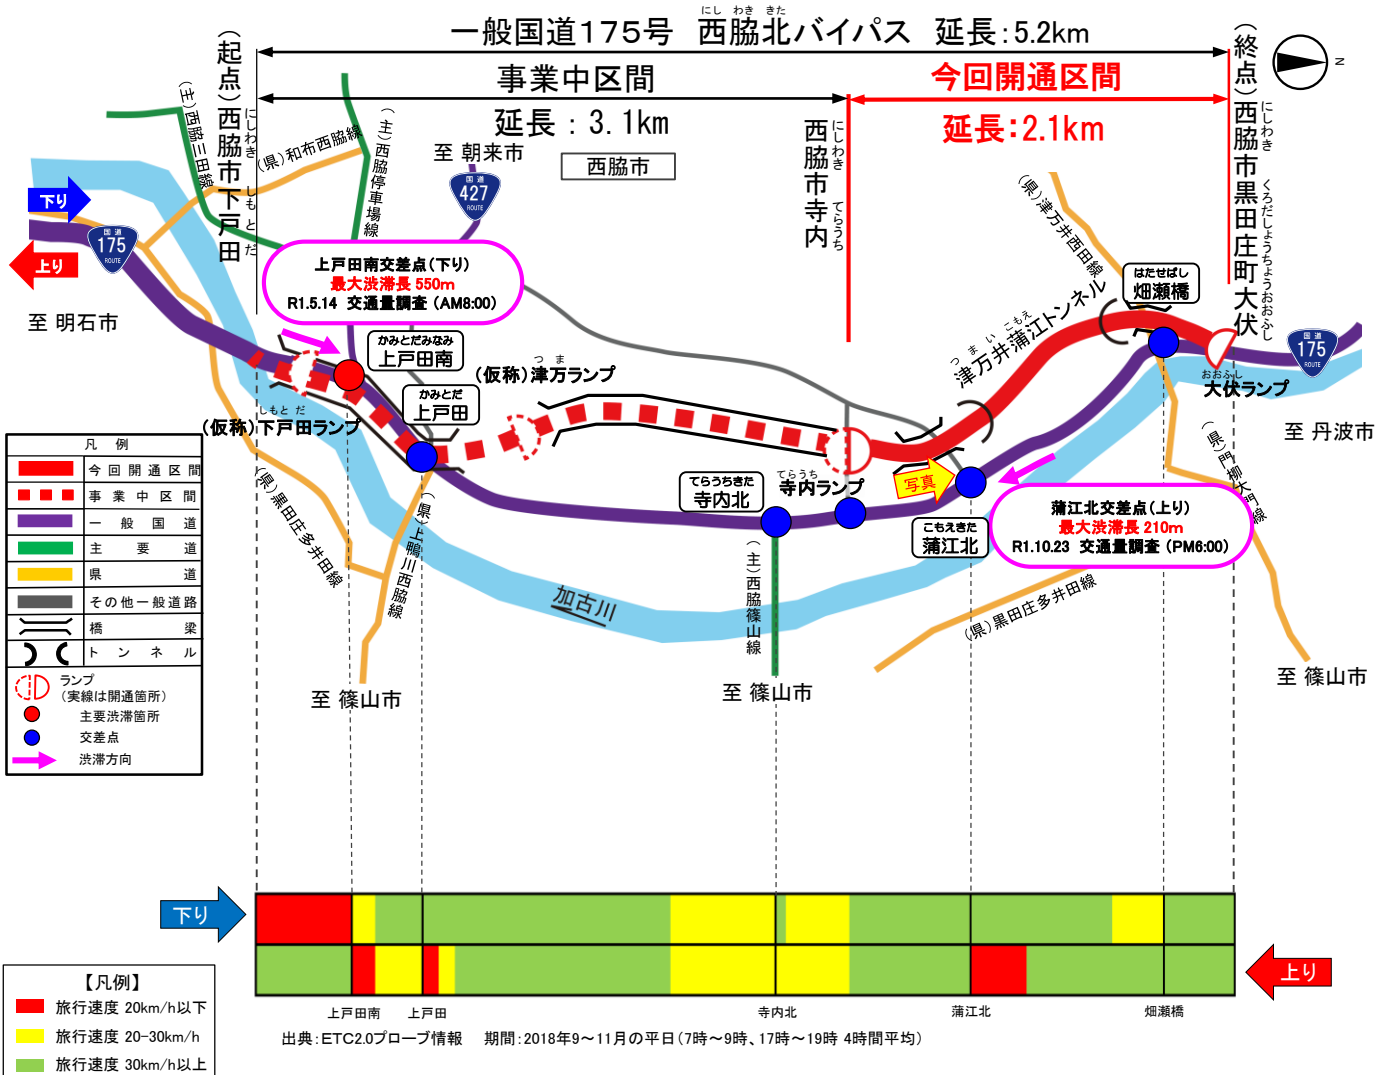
一般国道175号 西脇北バイパス 延長:5.2km

(起点)西脇市下戸田

(終点)西脇市黒田庄町大伏

事業中区間
延長:3.1km

今回開通区間
延長:2.1km

西脇市寺内

(主)西脇三田線
(県)和布西脇線
(主)西脇停車場線
至 朝来市
427
西脇市
(県)津万井西田線
はたせばし
畑瀬橋
津万井蒲江トンネル
175
大伏ランプ
下り
上り
175
至 明石市
上戸田南交差点(下り)
最大渋滞長 550m
R1.5.14 交通量調査(AM8:00)
かみとだみなみ
上戸田南
(仮称)津万ランプ
かみとだ
上戸田
(仮称)下戸田ランプ
至 丹波市
(県)門柳大門線
てらうちきた
寺内北
寺内ランプ
写真
こもえきた
蒲江北
蒲江北交差点(上り)
最大渋滞長 210m
R1.10.23 交通量調査(PM6:00)
(県)黒田庄多井田線
(県)上鴨川西脇線
加古川
(主)西脇篠山線
(県)黒田庄多井田線
至 篠山市
至 篠山市
至 篠山市

凡例
今回開通区間
事業中区間
一般国道
主要道
県道
その他一般道路
橋梁
トンネル
ランプ(実線は開通箇所)
主要渋滞箇所
交差点
渋滞方向

下り
上り

上戸田南 上戸田 寺内北 蒲江北 畑瀬橋

【凡例】
旅行速度 20km/h以下
旅行速度 20~30km/h
旅行速度 30km/h以上

出典:ETC2.0プローブ情報 期間:2018年9~11月の平日(7時~9時、17時~19時 4時間平均)